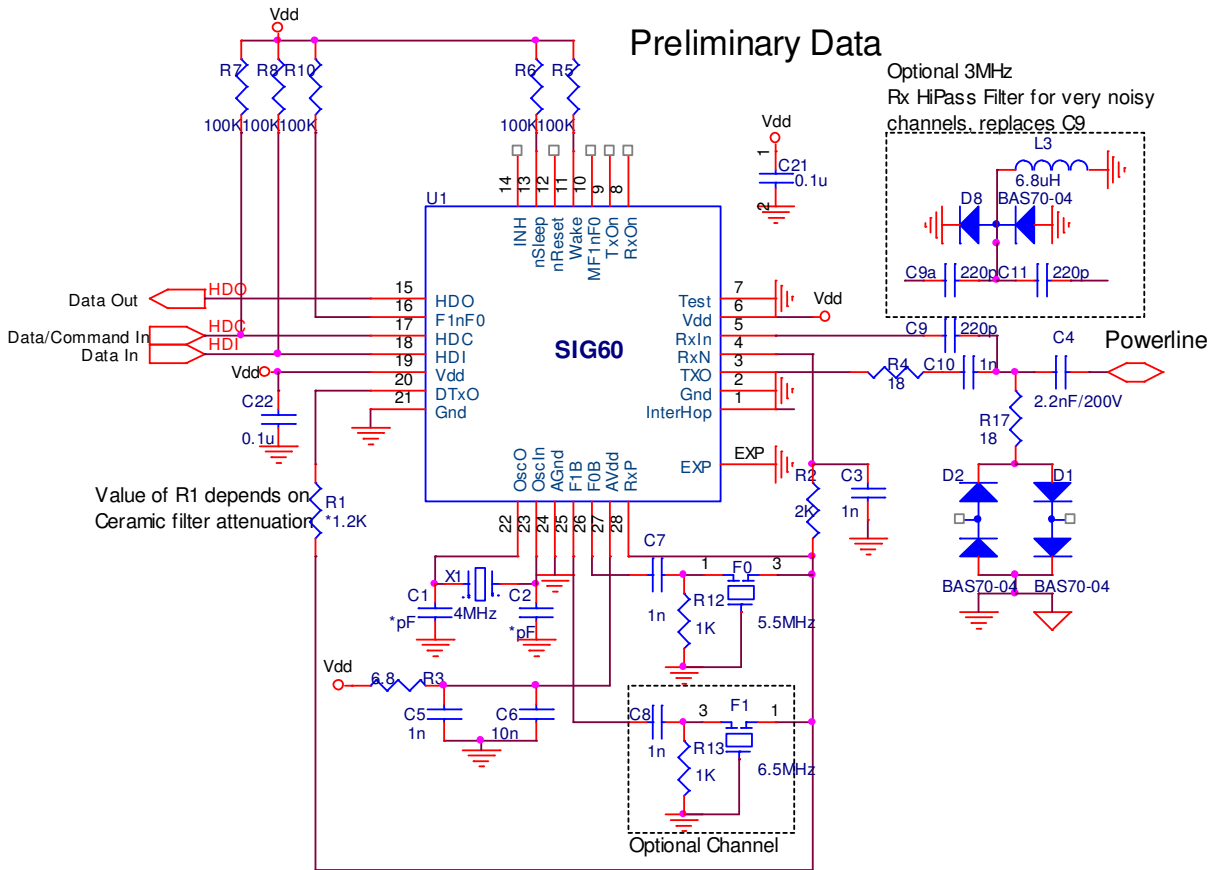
Preliminary Data

Vdd

R7 R8 R10
100K 100K 100K

R6 R5
100K 100K

Optional 3MHz
Rx HiPass Filter for very noisy channels, replaces C9

L3
6.8uH
D8
BAS70-04
C9a 220p C11 220p

Vdd
C21
0.1u

U1
14 13 12 11 10 9 8
INH nSleep nReset Wake MF1nF0 TxOn RxOn

Data Out HDO 15 HDO
16 F1nF0
Data/Command In HDC 17 HDC
Data In HDI 18 HDI
19 Vdd
Vdd 20 DTxO
21 Gnd

SIG60

Test 7
Vdd 6 Vdd
RxIn 5
RxN 4
TXO 3
Gnd 2
InterHop 1

C9 220p
Powerline
C4
R4 18 C10 1n
2.2nF/200V
R17 18
D2 D1
BAS70-04 BAS70-04

C22
0.1u

Value of R1 depends on Ceramic filter attenuation
R1
*1.2K

OscO OscIn AGnd F1B F0B AVdd RxP
22 23 24 25 26 27 28
EXP
EXP
R2 2K
C3 1n

C7
1 F0 3
C1 X1 C2
*pF 4MHz *pF
1n R12 1K
5.5MHz

Vdd 6.8 R3
C5 1n C6 10n

C8 3 F1 1
1n R13 1K
6.5MHz

Optional Channel